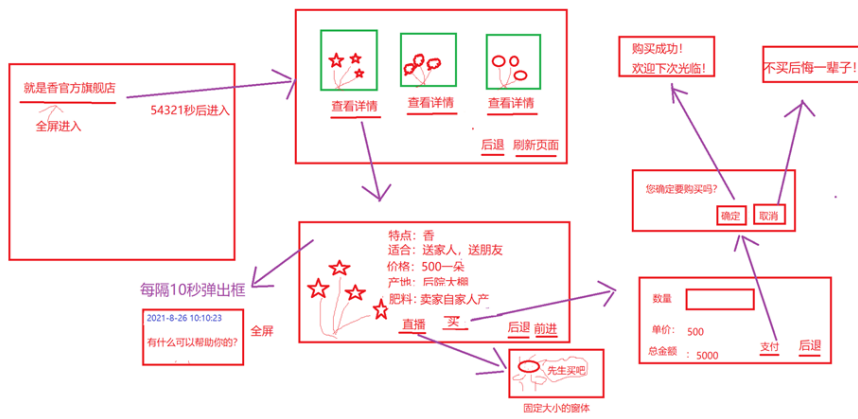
就是香官方旗舰店

全屏进入

54321秒后进入

查看详情
查看详情
查看详情

后退 刷新页面

购买成功!
欢迎下次光临!

不买后悔一辈子!

您确定要购买吗?

确定 取消

特点：香
适合：送家人，送朋友
价格：500一朵
产地：后院大棚
肥料：卖家自家人产

直播 买 后退 前进

每隔10秒弹出框

2021-8-26 10:10:23
有什么可以帮助你的?

全屏

先生买吧

固定大小的窗体

数量

单价: 500

总金额 : 5000

支付 后退